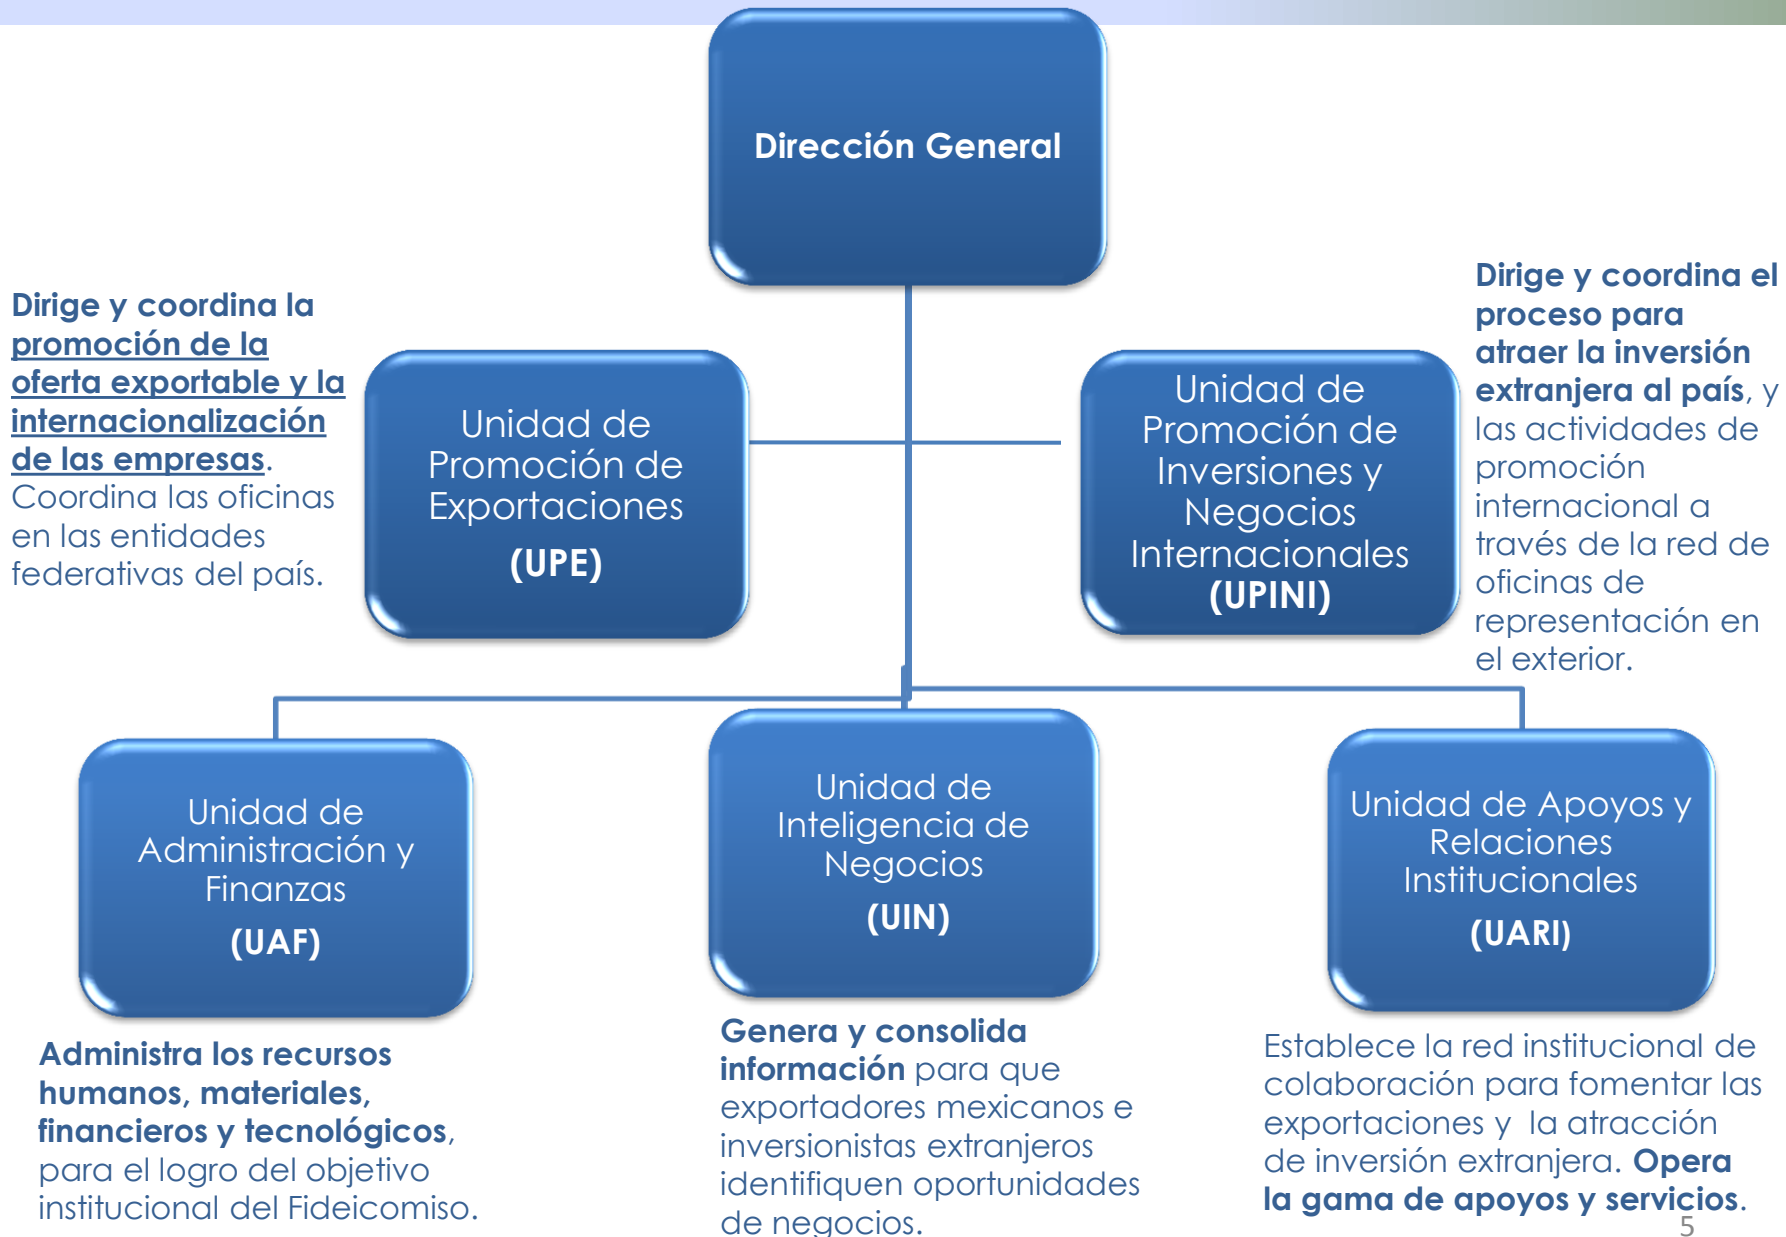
Dirección General

Dirige y coordina la promoción de la oferta exportable y la internacionalización de las empresas. Coordina las oficinas en las entidades federativas del país.

Unidad de Promoción de Exportaciones (UPE)

Unidad de Promoción de Inversiones y Negocios Internacionales (UPINI)

Dirige y coordina el proceso para atraer la inversión extranjera al país, y las actividades de promoción internacional a través de la red de oficinas de representación en el exterior.

Unidad de Administración y Finanzas (UAF)

Unidad de Inteligencia de Negocios (UIN)

Unidad de Apoyos y Relaciones Institucionales (UARI)

Administra los recursos humanos, materiales, financieros y tecnológicos, para el logro del objetivo institucional del Fideicomiso.

Genera y consolida información para que exportadores mexicanos e inversionistas extranjeros identifiquen oportunidades de negocios.

Establece la red institucional de colaboración para fomentar las exportaciones y la atracción de inversión extranjera. Opera la gama de apoyos y servicios.

5